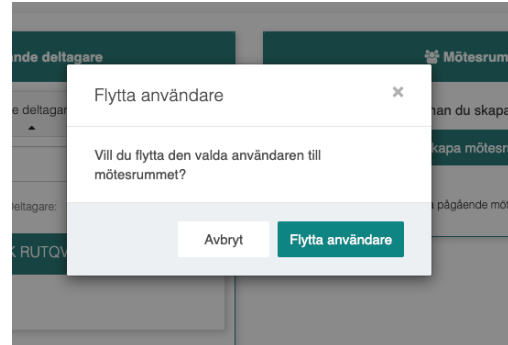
ande deltagare

e deltagar

deltagare:

K RUTQV

Mötesrum

han du skapa

kapa mötesr

pågående möt

Flytta användare

×

Vill du flytta den valda användaren till mötesrummet?

Avbryt

Flytta användare